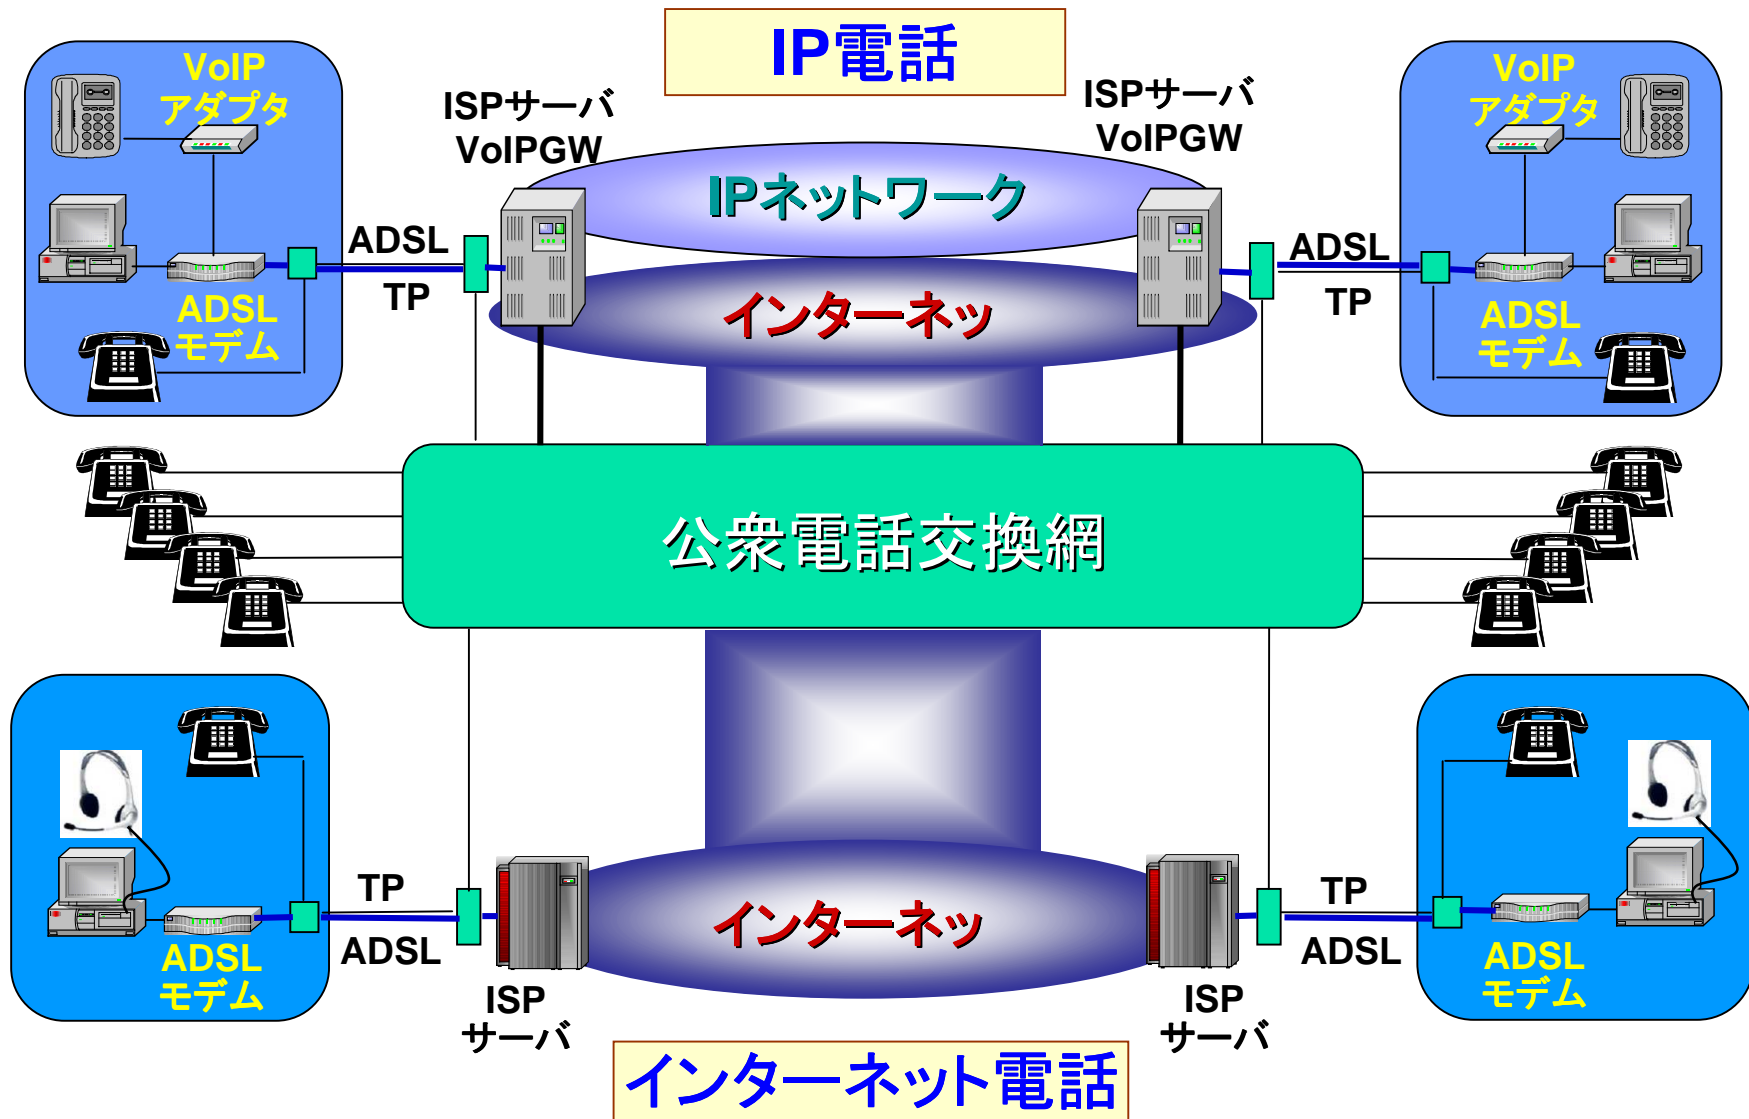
IP電話

VoIP
アダプタ

ISPサーバ
VoIPGW

ISPサーバ
VoIPGW

VoIP
アダプタ

IPネットワーク

ADSL

TP

ADSL

TP

インターネッ

ADSL
モデム

ADSL
モデム

公衆電話交換網

TP

ADSL

ADSL
モデム

インターネッ

TP

ADSL

ADSL
モデム

ISP
サーバ

ISP
サーバ

インターネット電話